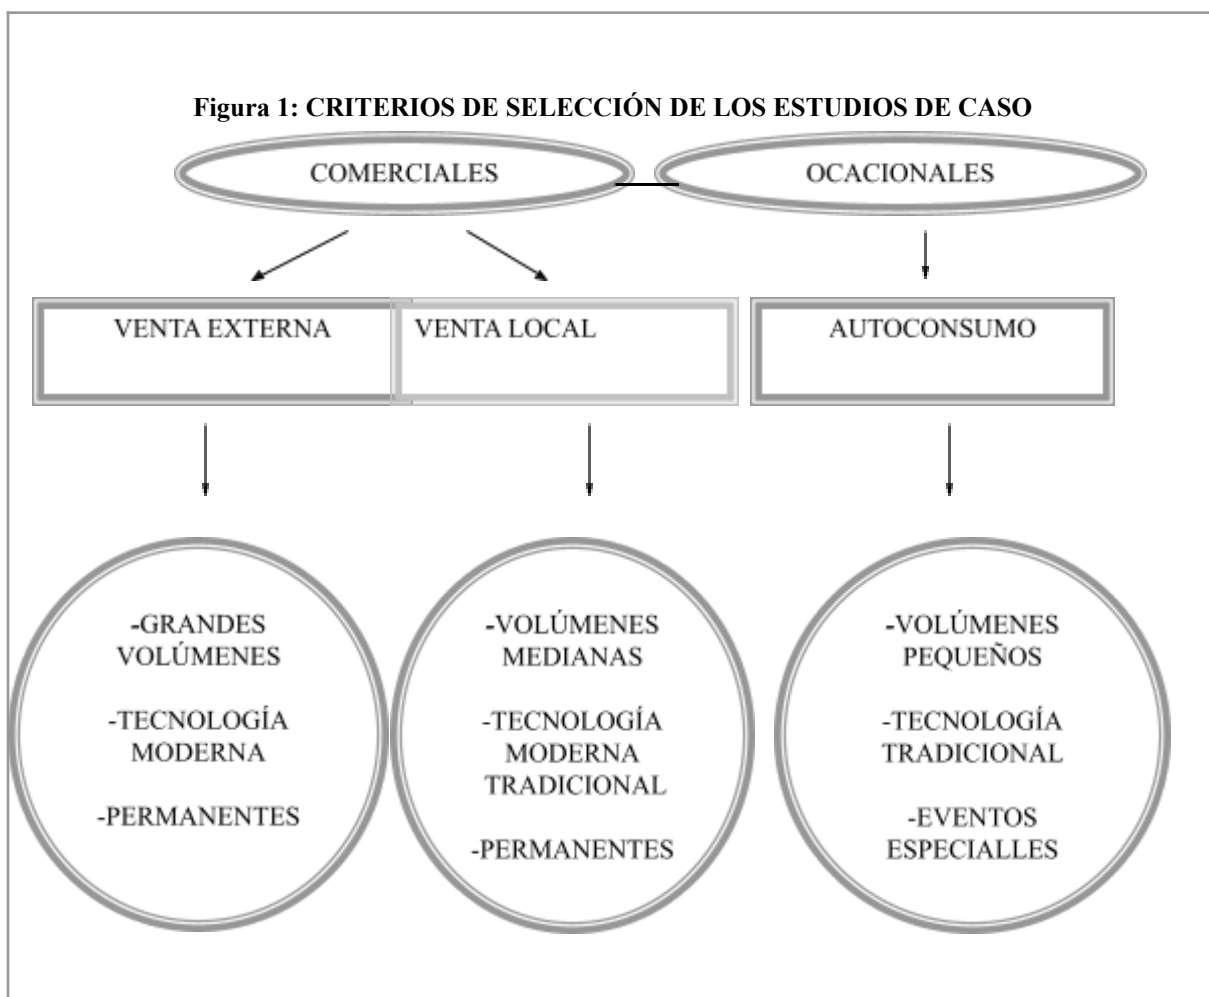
**Figura 1: CRITERIOS DE SELECCIÓN DE LOS ESTUDIOS DE CASO**

COMERCIALES

OCACIONALES

VENTA EXTERNA

VENTA LOCAL

AUTOCONSUMO

-GRANDES VOLÚMENES

-TECNOLOGÍA MODERNA

-PERMANENTES

-VOLÚMENES MEDIANAS

-TECNOLOGÍA MODERNA TRADICIONAL

-PERMANENTES

-VOLÚMENES PEQUEÑOS

-TECNOLOGÍA TRADICIONAL

-EVENTOS ESPECIALLES